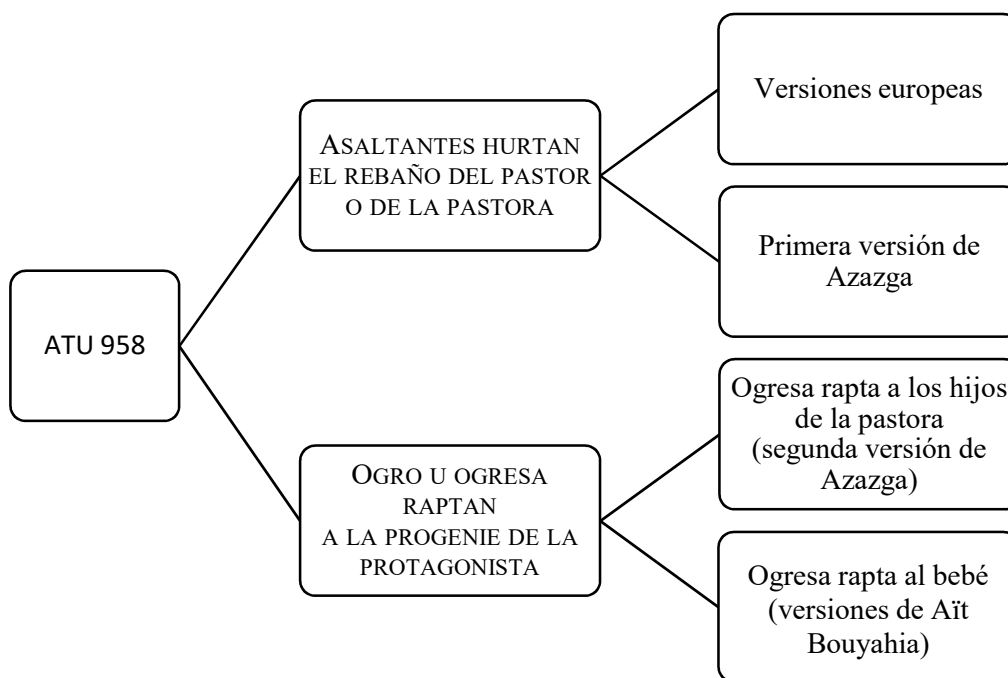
ATU 958

Asaltantes hurtan el rebaño del pastor o de la pastora

Versiones europeas

Primera versión de Azazga

Ogro u ogresa raptan a la progenie de la protagonista

Ogresa rapta a los hijos de la pastora (segunda versión de Azazga)

Ogresa rapta al bebé (versiones de Aït Bouyahia)